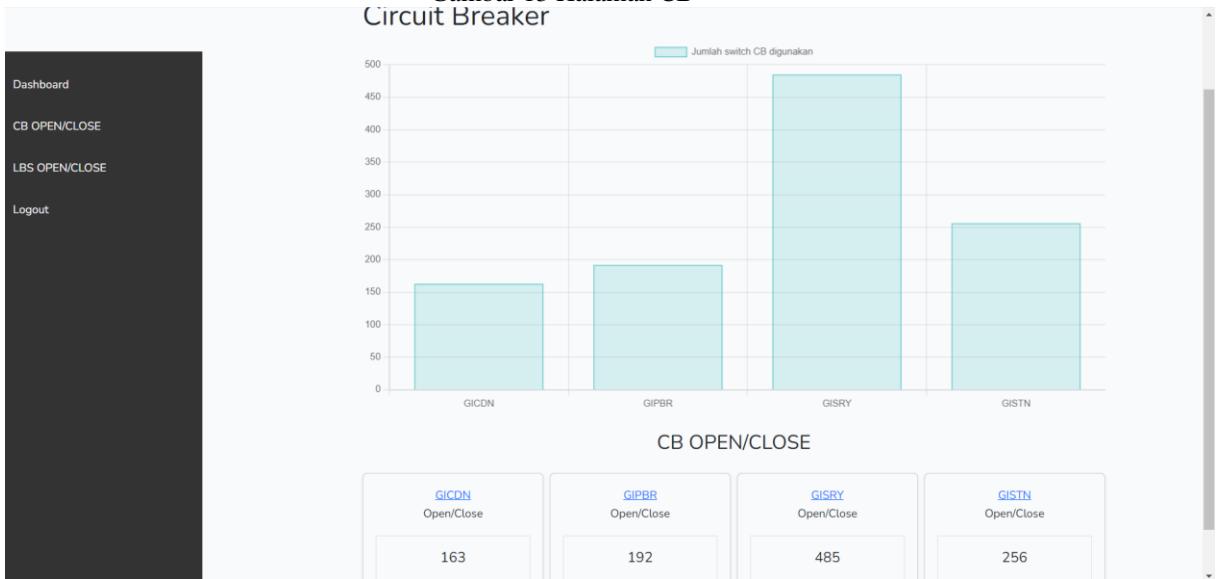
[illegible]
Circuit Breaker

Dashboard
CB OPEN/CLOSE
LBS OPEN/CLOSE
Logout

Jumlah switch CB digunakan

500
450
400
350
300
250
200
150
100
50
0

GICDN
GIPBR
GISRY
GISTN

CB OPEN/CLOSE

| GICDN | GIPBR | GISRY | GISTN |
|---|---|---|---|
| Open/Close | Open/Close | Open/Close | Open/Close |
| 163 | 192 | 485 | 256 |